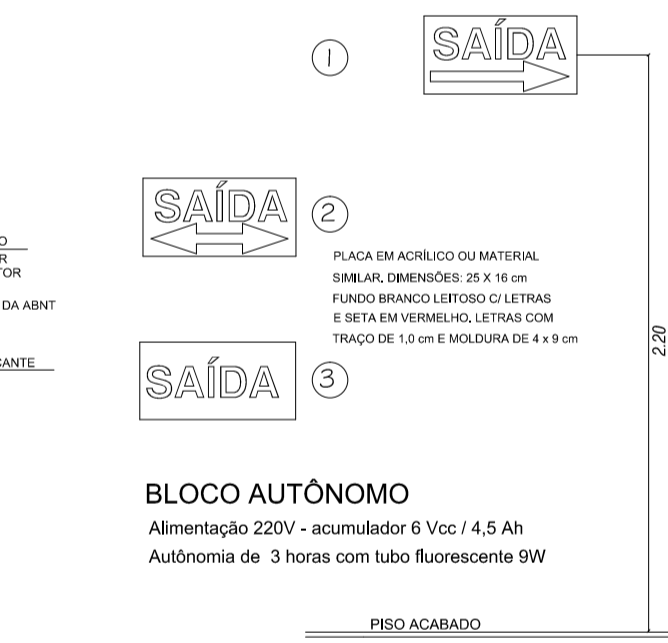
O
R
TOR

DA ABNT

CANTE

1

SAÍDA

SAÍDA

2

PLACA EM ACRÍLICO OU MATERIAL SIMILAR. DIMENSÕES: 25 X 16 cm FUNDO BRANCO LEITOSO C/ LETRAS E SETA EM VERMELHO. LETRAS COM TRAÇO DE 1,0 cm E MOLDURA DE 4 x 9 cm

2.20

SAÍDA

3

BLOCO AUTÔNOMO

Alimentação 220V - acumulador 6 Vcc / 4,5 Ah

Autônomia de 3 horas com tubo fluorescente 9W

PISO ACABADO